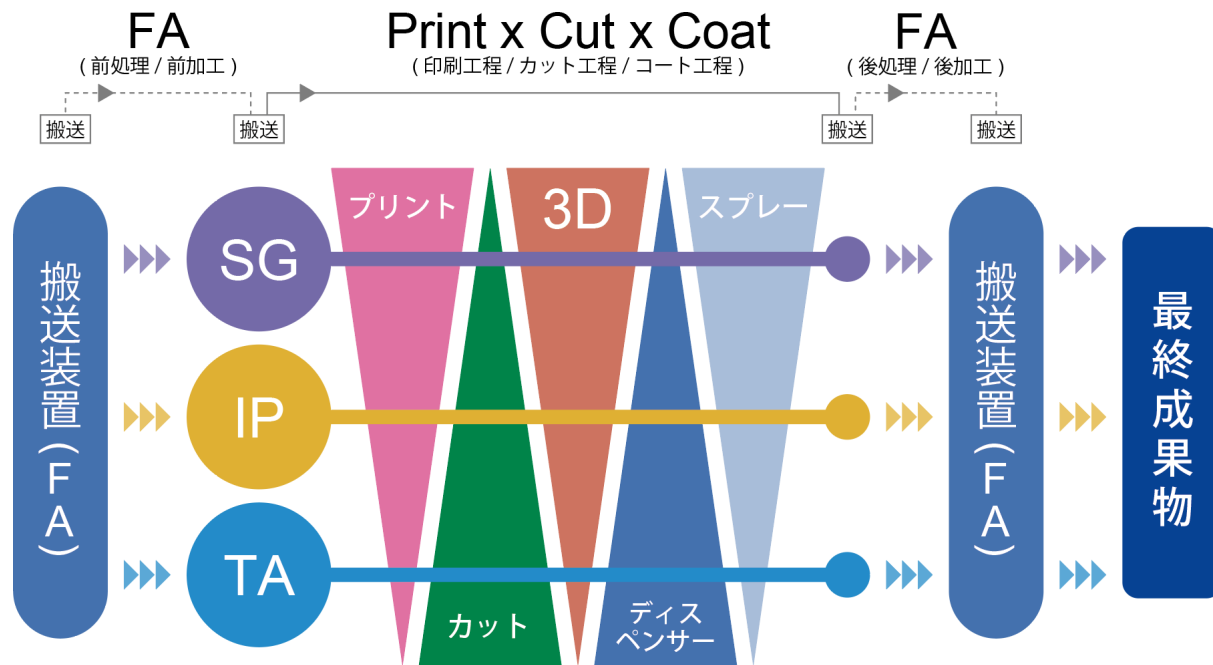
FA
( 前処理 / 前加工 )

Print x Cut x Coat
( 印刷工程 / カット工程 / コート工程 )

FA
( 後処理 / 後加工 )

搬送

搬送

搬送

搬送

搬送装置(FA)

SG

IP

TA

プリント

カット

3D

ディスペンサー

スプレー

搬送装置(FA)

最終成果物